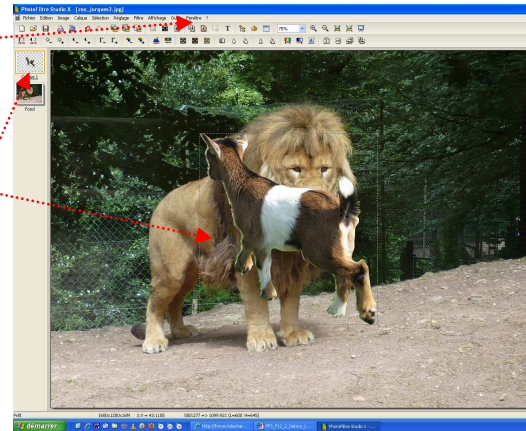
PhotoFiltre Studio X - [zoo_jurques2.jpg]
Fichier Edition Image Calque Sélection Réglage Filtre Affichage Outils Fenêtre ?
75%
Fond
Prêt
1600x1200x16M
X:? = 43:1180
580:277 => 1099:921 (L=600 H=645)
démarrer
http://forum.telecharge...
FP5_F12_2_Detour_J...
PhotoFiltre Studio X - ...